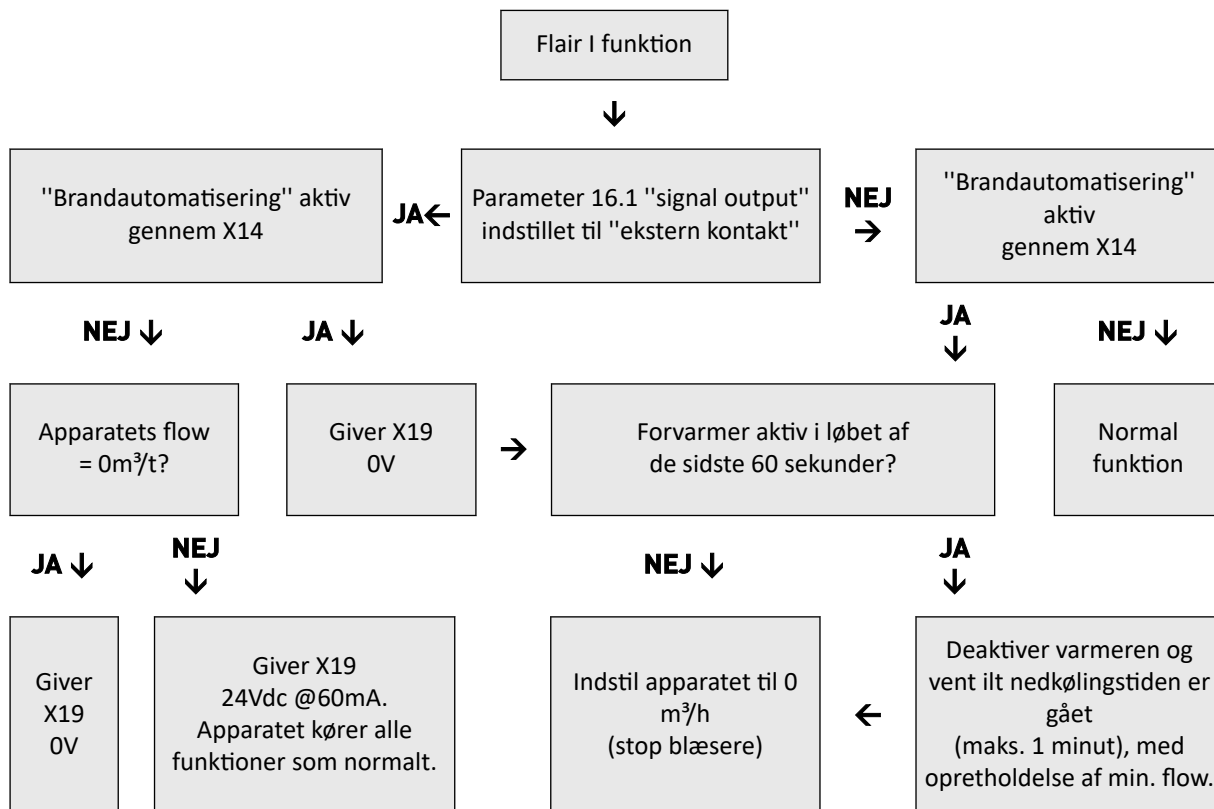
Flair I funktion

↓

''Brandautomatisering'' aktiv gennem X14

JA←

Parameter 16.1 ''signal output'' indstillet til ''ekstern kontakt''

NEJ →

''Brandautomatisering'' aktiv gennem X14

NEJ ↓

JA ↓

JA ↓

NEJ ↓

Apparatets flow = 0m³/t?

Giver X19 0V

→

Forvarmer aktiv i løbet af de sidste 60 sekunder?

Normal funktion

JA ↓

NEJ ↓

NEJ ↓

JA ↓

Giver X19 0V

Giver X19 24Vdc @60mA. Apparatet kører alle funktioner som normalt.

Indstil apparatet til 0 m³/h (stop blæsere)

←

Deaktiver varmeren og vent ilt nedkølingstiden er gået (maks. 1 minut), med opretholdelse af min. flow.